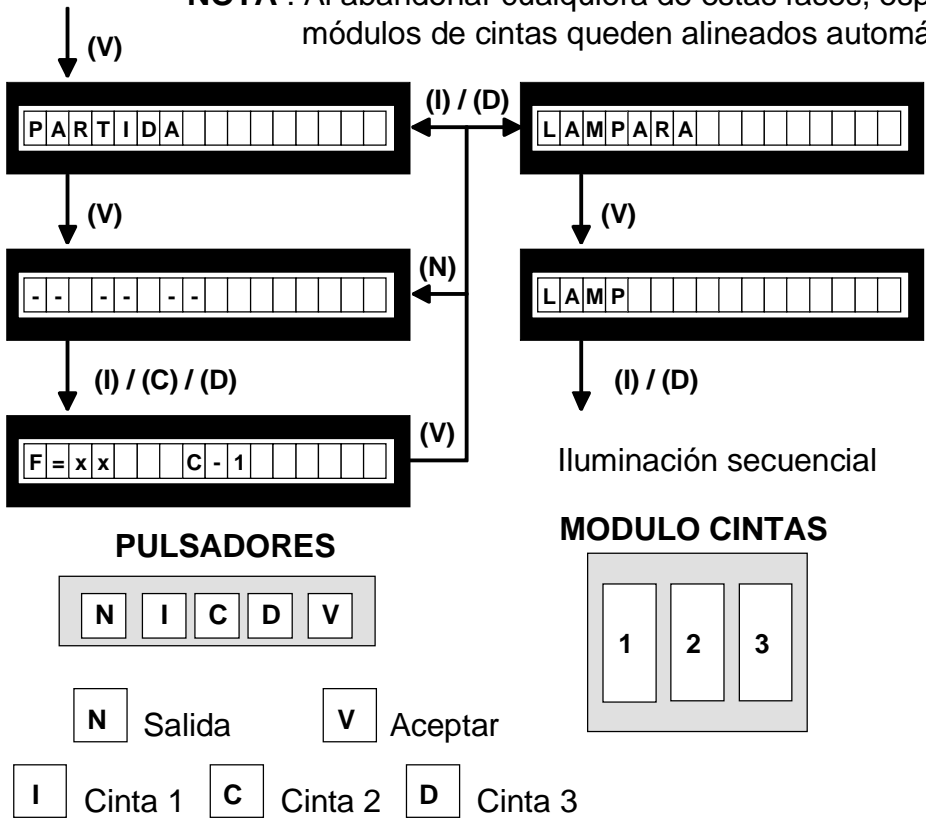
NOTA : Al abandonar cualquiera de estas fases, esp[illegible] módulos de cintas queden alineados automá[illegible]

(V)

PARTIDA

(I) / (D)

LAMPARA

(V)

(V)

- - - - - -

(N)

LAMP

(I) / (C) / (D)

(I) / (D)

F = x x C - 1

(V)

Iluminación secuencial

PULSADORES

N I C D V

MODULO CINTAS

1 2 3

N Salida

V Aceptar

I Cinta 1

C Cinta 2

D Cinta 3